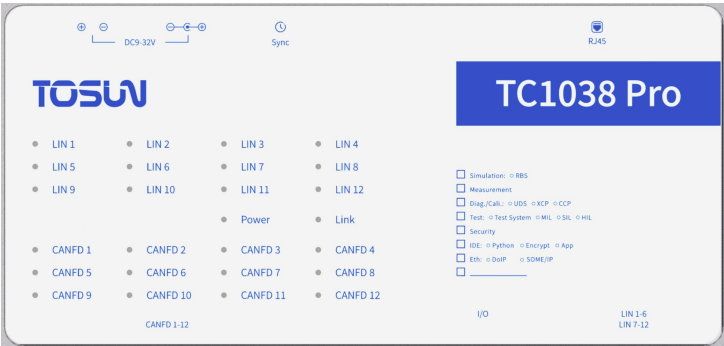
⊕ ⊖ DC9-32V ⊖-⊕-⊕

Sync

RJ45

TOSUN

TC1038 Pro

LIN 1
LIN 2
LIN 3
LIN 4
LIN 5
LIN 6
LIN 7
LIN 8
LIN 9
LIN 10
LIN 11
LIN 12
Power
Link

CANFD 1
CANFD 2
CANFD 3
CANFD 4
CANFD 5
CANFD 6
CANFD 7
CANFD 8
CANFD 9
CANFD 10
CANFD 11
CANFD 12

Simulation: RBS
Measurement
Diag./Cali.: UDS XCP CCP
Test: Test System MIL SIL HIL
Security
IDE: Python Encrypt App
Eth: DoIP SOME/IP

CANFD 1-12

I/O

LIN 1-6
LIN 7-12